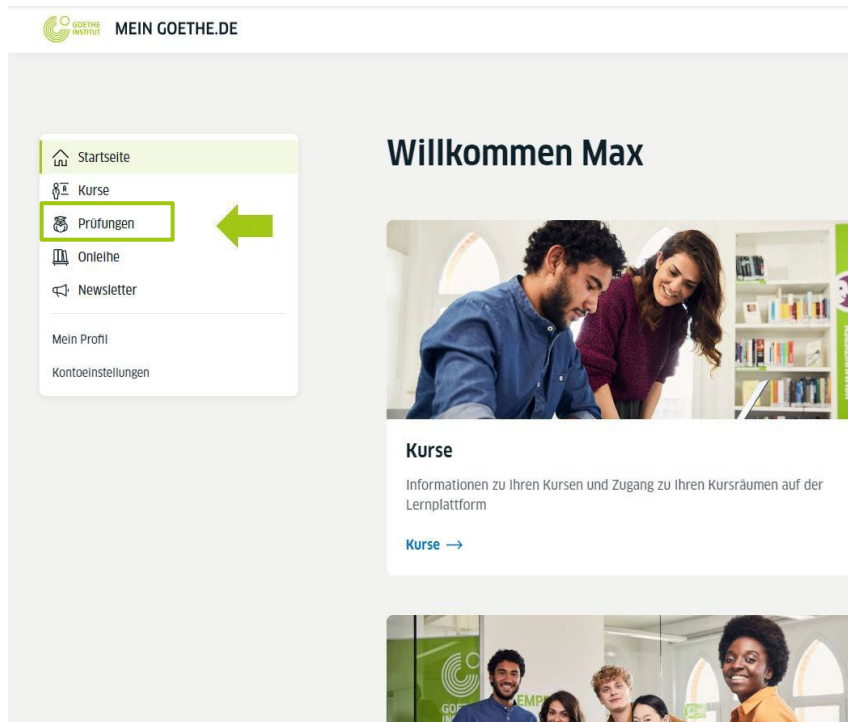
GOETHE INSTITUT MEIN GOETHE.DE

Startseite
Kurse
Prüfungen
Onleihe
Newsletter

Mein Profil
Kontoeinstellungen

Willkommen Max

Kurse

Informationen zu Ihren Kursen und Zugang zu Ihren Kursräumen auf der Lernplattform

Kurse →